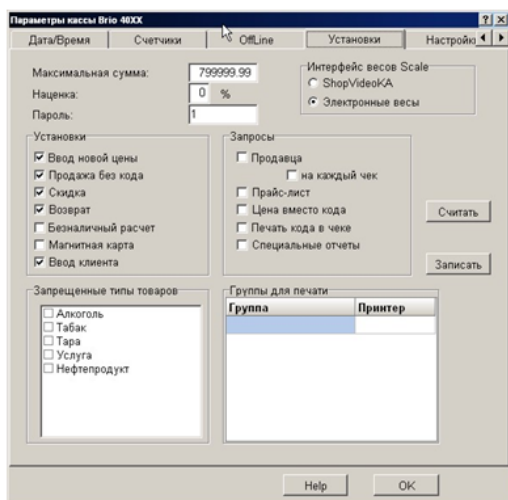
Параметры кассы Brio 40XX

? X

Дата/Время | Счетчики | OffLine | Установки | Настройк

Максимальная сумма: 799999.99

Наценка: 0 %

Пароль: 1

Интерфейс весов Scale

ShopVideoKA

Электронные весы

Установки

Ввод новой цены

Продажа без кода

Скидка

Возврат

Безналичный расчет

Магнитная карта

Ввод клиента

Запросы

Продавца

на каждый чек

Прайс-лист

Цена вместо кода

Печать кода в чеке

Специальные отчеты

Считать

Записать

Запрещенные типы товаров

Алкоголь

Табак

Тара

Услуга

Нефтепродукт

Группы для печати

| Группа | Принтер |
|---|---|
| | |

Help

OK